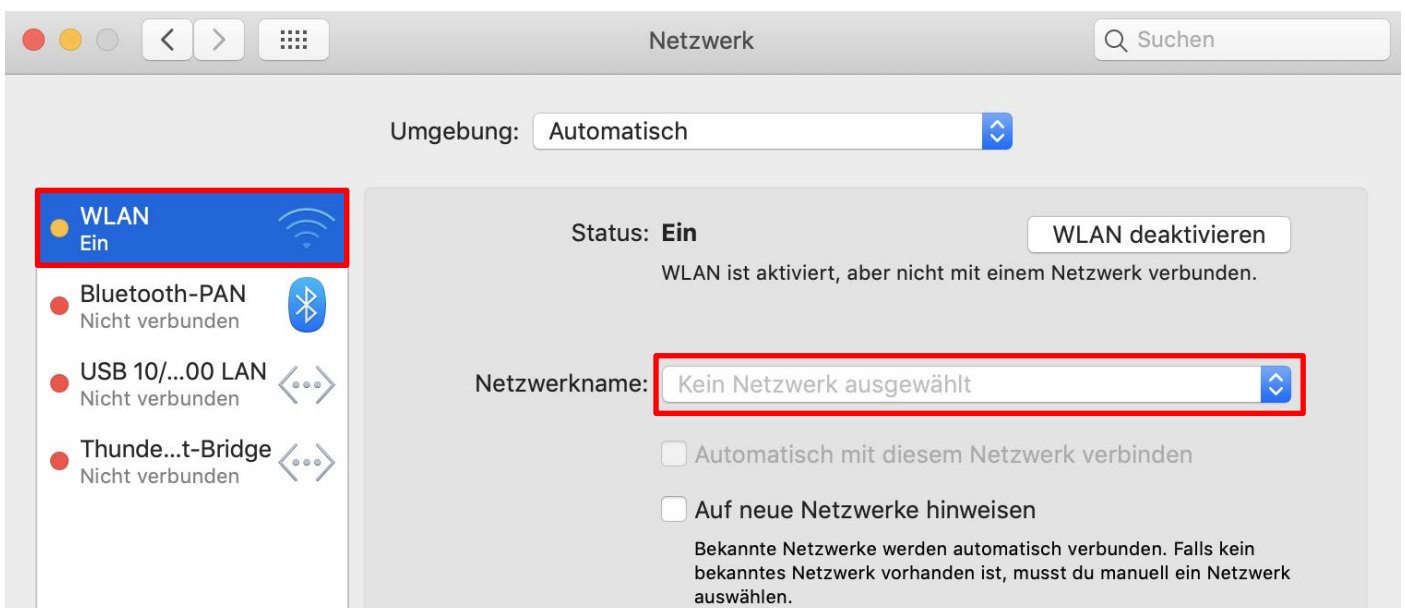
Netzwerk

Suchen

Umgebung: Automatisch

WLAN
Ein

Bluetooth-PAN
Nicht verbunden

USB 10/...00 LAN
Nicht verbunden

Thunde...t-Bridge
Nicht verbunden

Status: Ein

WLAN deaktivieren

WLAN ist aktiviert, aber nicht mit einem Netzwerk verbunden.

Netzwerkname: Kein Netzwerk ausgewählt

Automatisch mit diesem Netzwerk verbinden

Auf neue Netzwerke hinweisen

Bekannte Netzwerke werden automatisch verbunden. Falls kein bekanntes Netzwerk vorhanden ist, musst du manuell ein Netzwerk auswählen.